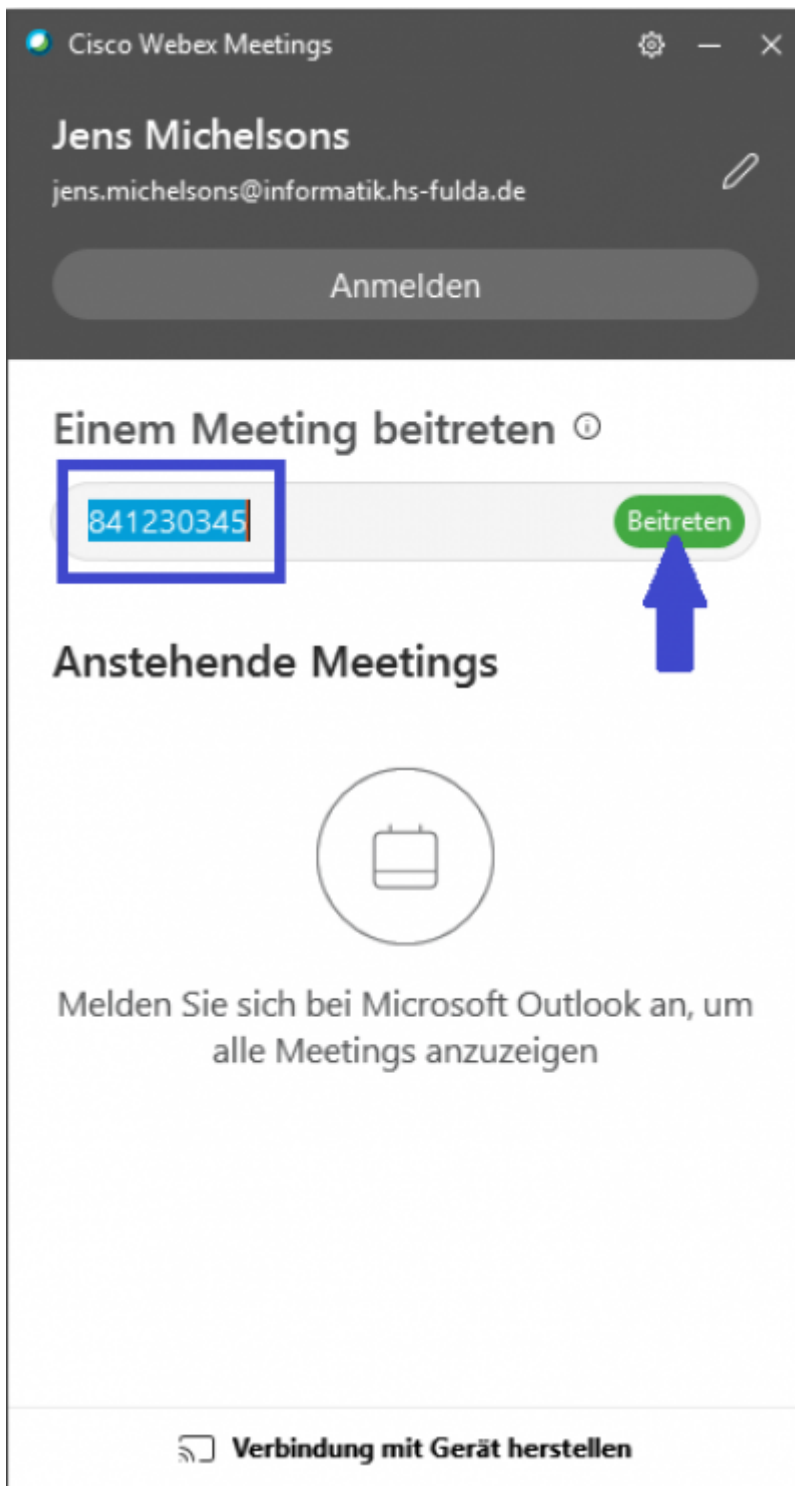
Cisco Webex Meetings

Jens Michelsons

jens.michelsons@informatik.hs-fulda.de

Anmelden

Einem Meeting beitreten

841230345

Beitreten

Anstehende Meetings

Melden Sie sich bei Microsoft Outlook an, um alle Meetings anzuzeigen

Verbindung mit Gerät herstellen